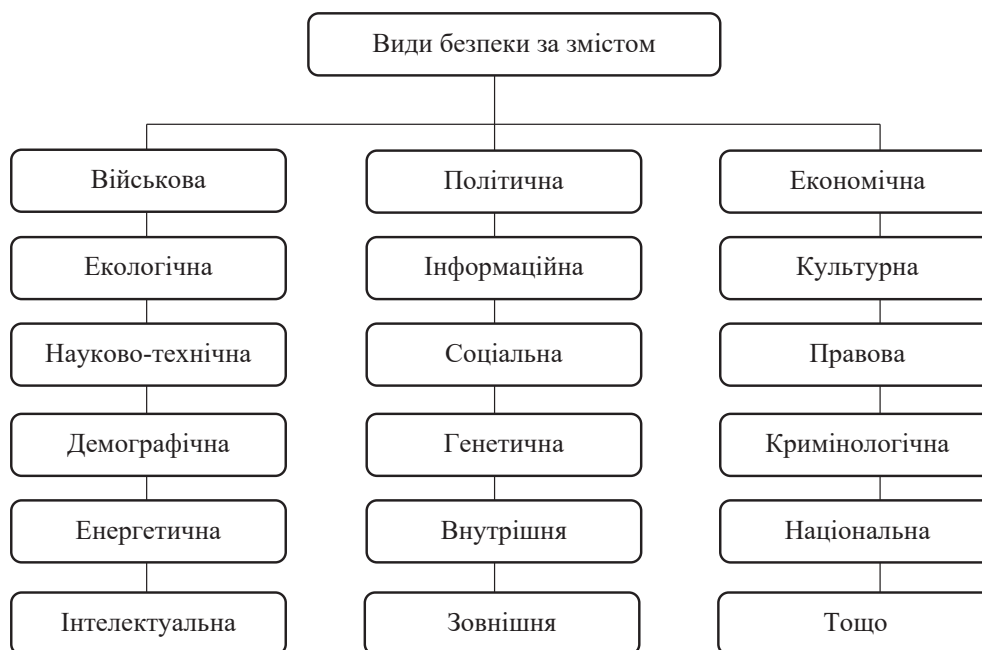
Види безпеки за змістом

Військова
Екологічна
Науково-технічна
Демографічна
Енергетична
Інтелектуальна

Політична
Інформаційна
Соціальна
Генетична
Внутрішня
Зовнішня

Економічна
Культурна
Правова
Кримінологічна
Національна
Тощо